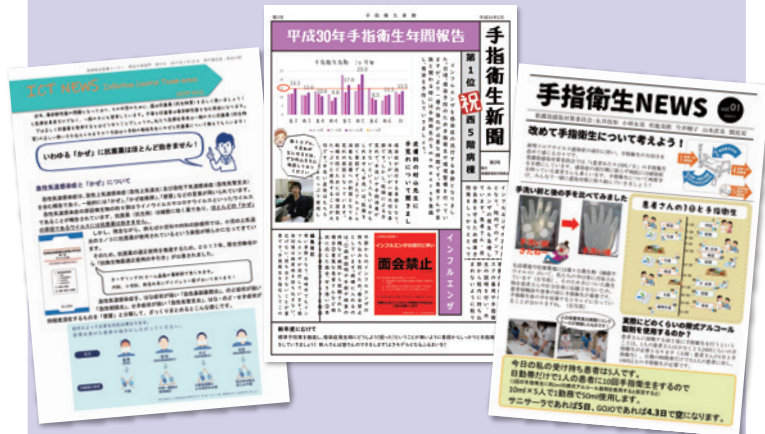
ICT NEWS

いわゆる「かぜ」に抗菌薬はほとんど効きません！

急性気道感染症と「かぜ」について

平成30年手指衛生年間報告

手指衛生新聞

第1位 祝 西5階病棟

インフルエンザ

インフルエンザの流行に伴い

面会禁止

新年度に向けて

手指衛生NEWS

vol.01

改めて手指衛生について考えよう！

手洗い前と後の手を比べてみました

患者さんの1日と手指衛生

実際にどのくらいの擦式アルコール製剤を使用するのか？

今日の私の受け持ち患者は5人です。
自動ポンプで1人の患者に10回手指衛生をするので
30ml×5人で1動作で50ml使用します。
サニサーラであれば5日、GOJOであれば4.3日で空になります。